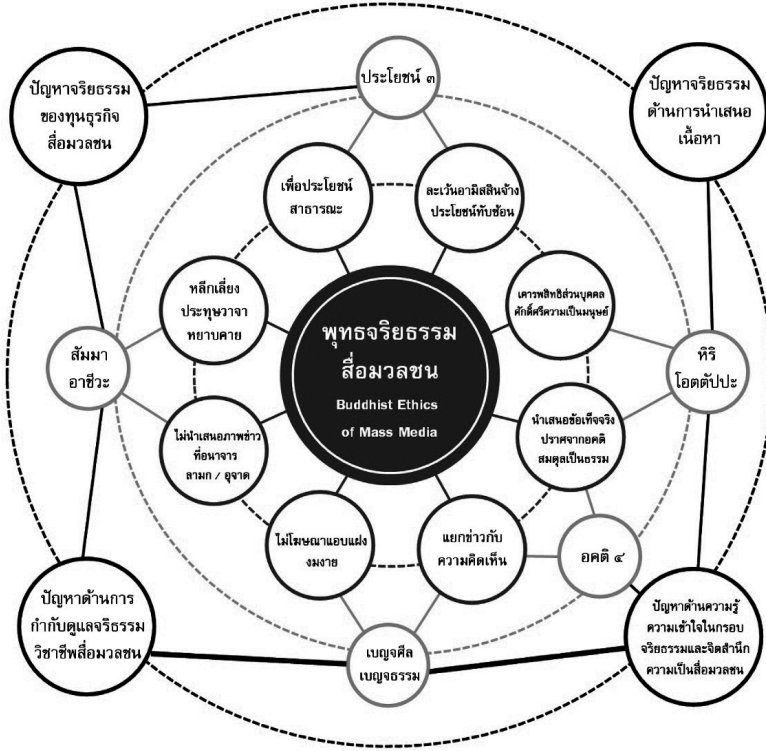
ปัญหาจริยธรรมของทุนธุรกิจสื่อมวลชน

ประโยชน์ ๓

ปัญหาจริยธรรมด้านการนำเสนอเนื้อหา

เพื่อประโยชน์สาธารณะ

ละเว้นอามิสสินจ้างประโยชน์ทับซ้อน

หลีกเลี่ยงประทุษวาจาหยาบคาย

เคารพสิทธิส่วนบุคคลศักดิ์ศรีความเป็นมนุษย์

สัมมาอาชีวะ

พุทธจริยธรรมสื่อมวลชน

Buddhist Ethics of Mass Media

หิริโอตตัปปะ

ไม่นำเสนอภาพข่าวที่อนาจารลามก / อุจาด

นำเสนอข้อเท็จจริงปราศจากอคติสมดุลเป็นธรรม

ไม่โฆษณาแอบแฝงงมงาย

แยกข่าวกับความคิดเห็น

อคติ ๔

ปัญหาด้านการกำกับดูแลจริยธรรมวิชาชีพสื่อมวลชน

เบญจศีลเบญจธรรม

ปัญหาด้านความรู้ความเข้าใจในกรอบจริยธรรมและจิตสำนึกความเป็นสื่อมวลชน